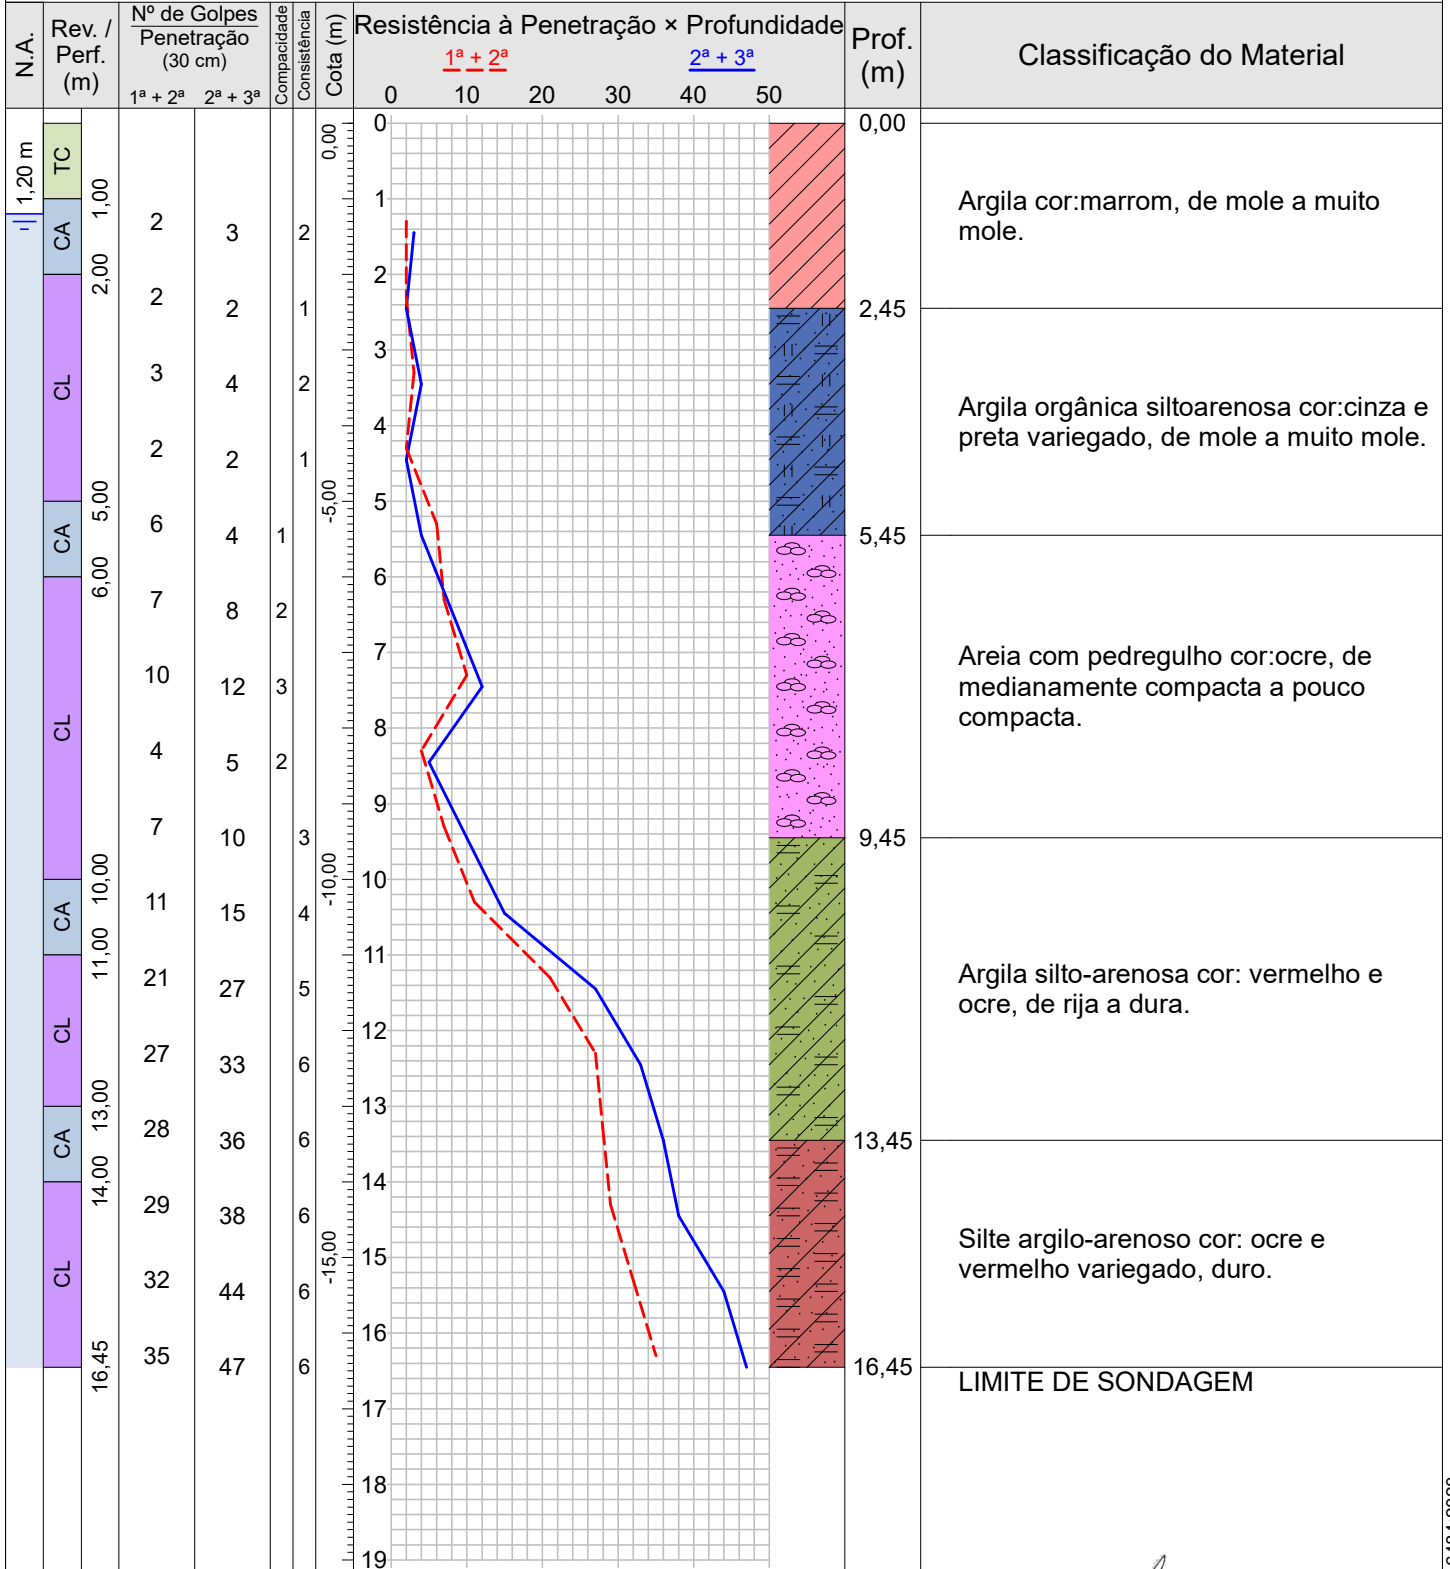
| N.A. | Rev. / Perf. (m) | | Nº de Golpes Penetração (30 cm) 1ª + 2ª | 2ª + 3ª | Compacidade | Consistência | Cota (m) | Resistência à Penetração × Profundidade | Prof. (m) | Classificação do Material |
|---|---|---|---|---|---|---|---|---|---|---|
| 1,20 m | TC | 1,00 | | | | | 0,00 | 0 | 0,00 | |
| | CA | 2,00 | 2 | 3 | | 2 | | 1 | | Argila cor:marrom, de mole a muito mole. |
| | CL | | 2 | 2 | | 1 | | 2 | 2,45 | |
| | | | 3 | 4 | | 2 | | 3 | | Argila orgânica siltoarenosa cor:cinza e preta variegado, de mole a muito mole. |
| | | 5,00 | 2 | 2 | | 1 | -5,00 | 4 | | |
| | CA | 6,00 | 6 | 4 | 1 | | | 5 | 5,45 | |
| | CL | | 7 | 8 | 2 | | | 6 | | |
| | | | 10 | 12 | 3 | | | 7 | | Areia com pedregulho cor:ocre, de medianamente compacta a pouco compacta. |
| | | | 4 | 5 | 2 | | | 8 | | |
| | | 10,00 | 7 | 10 | | 3 | -10,00 | 9 | 9,45 | |
| | CA | 11,00 | 11 | 15 | | 4 | | 10 | | |
| | CL | | 21 | 27 | | 5 | | 11 | | Argila silto-arenosa cor: vermelho e ocre, de rija a dura. |
| | | 13,00 | 27 | 33 | | 6 | | 12 | | |
| | CA | 14,00 | 28 | 36 | | 6 | | 13 | 13,45 | |
| | CL | | 29 | 38 | | 6 | -15,00 | 14 | | |
| | | | 32 | 44 | | 6 | | 15 | | Silte argilo-arenoso cor: ocre e vermelho variegado, duro. |
| | | 16,45 | 35 | 47 | | 6 | | 16 | 16,45 | LIMITE DE SONDAGEM |
| | | | | | | | | 17 | | |
| | | | | | | | | 18 | | |
| | | | | | | | | 19 | | |

1ª + 2ª
2ª + 3ª
0 10 20 30 40 50